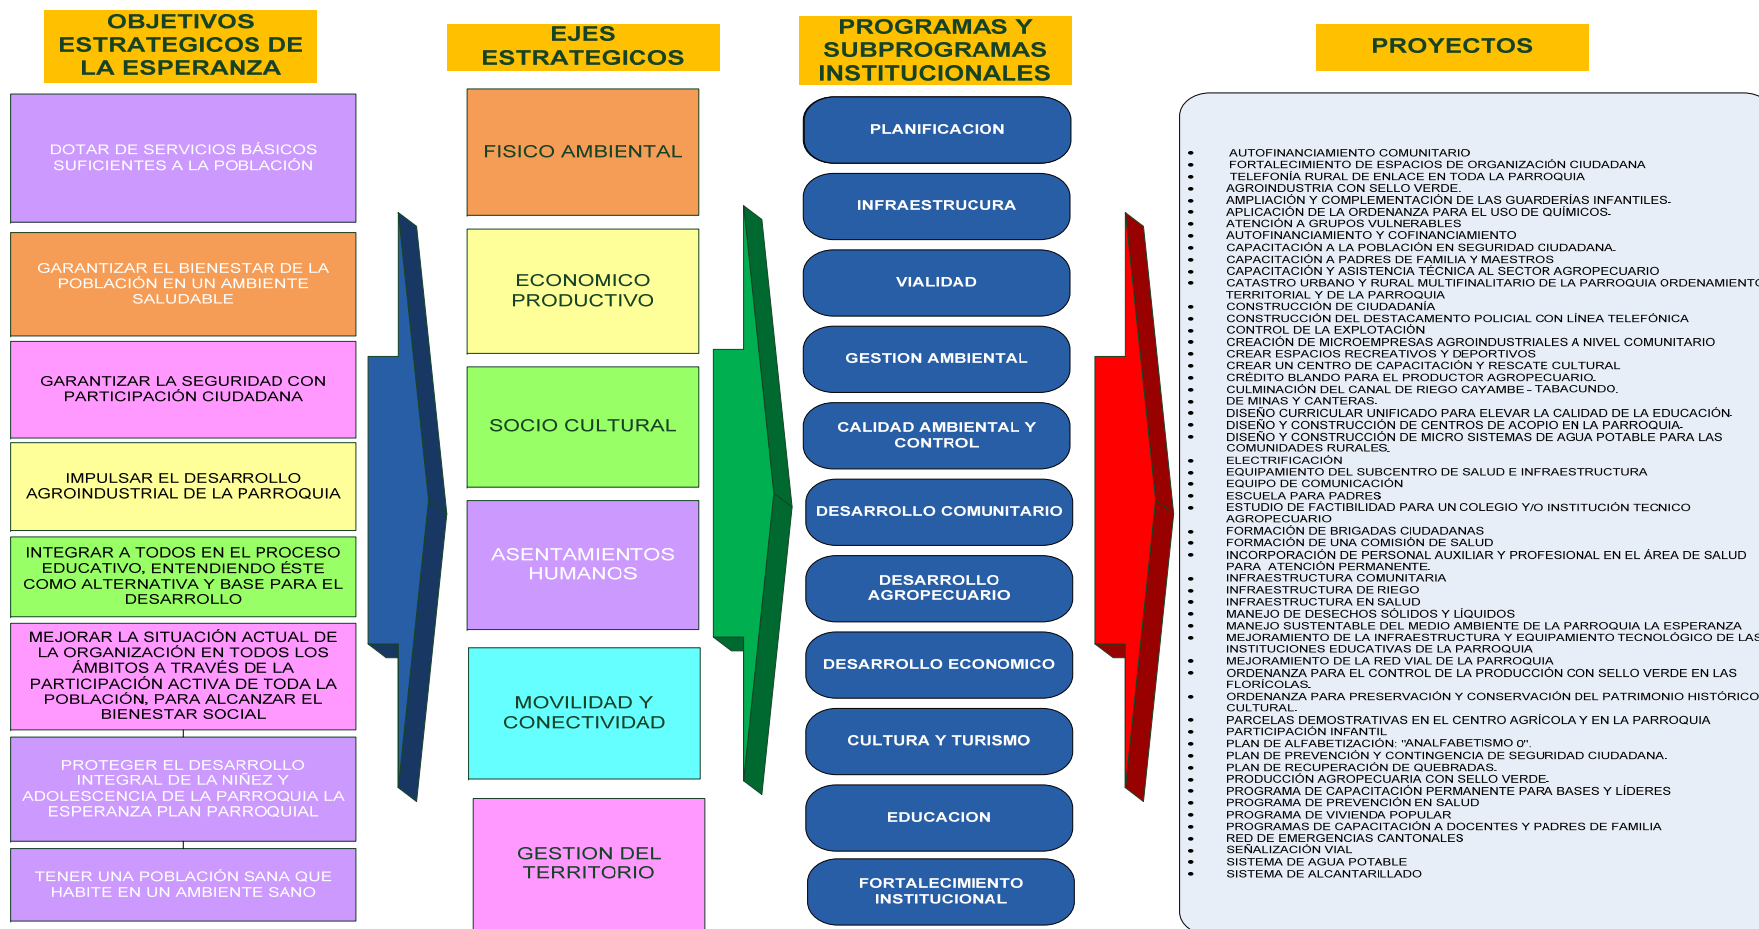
OBJETIVOS ESTRATEGICOS DE LA ESPERANZA

DOTAR DE SERVICIOS BÁSICOS SUFICIENTES A LA POBLACIÓN

GARANTIZAR EL BIENESTAR DE LA POBLACIÓN EN UN AMBIENTE SALUDABLE

GARANTIZAR LA SEGURIDAD CON PARTICIPACIÓN CIUDADANA

IMPULSAR EL DESARROLLO AGROINDUSTRIAL DE LA PARROQUIA

INTEGRAR A TODOS EN EL PROCESO EDUCATIVO, ENTENDIENDO ÉSTE COMO ALTERNATIVA Y BASE PARA EL DESARROLLO

MEJORAR LA SITUACIÓN ACTUAL DE LA ORGANIZACIÓN EN TODOS LOS ÁMBITOS A TRAVÉS DE LA PARTICIPACIÓN ACTIVA DE TODA LA POBLACIÓN, PARA ALCANZAR EL BIENESTAR SOCIAL

PROTEGER EL DESARROLLO INTEGRAL DE LA NIÑEZ Y ADOLESCENCIA DE LA PARROQUIA LA ESPERANZA PLAN PARROQUIAL

TENER UNA POBLACIÓN SANA QUE HABITE EN UN AMBIENTE SANO

EJES ESTRATEGICOS

FISICO AMBIENTAL

ECONOMICO PRODUCTIVO

SOCIO CULTURAL

ASENTAMIENTOS HUMANOS

MOVILIDAD Y CONECTIVIDAD

GESTION DEL TERRITORIO

PROGRAMAS Y SUBPROGRAMAS INSTITUCIONALES

PLANIFICACION

INFRAESTRUCURA

VIALIDAD

GESTION AMBIENTAL

CALIDAD AMBIENTAL Y CONTROL

DESARROLLO COMUNITARIO

DESARROLLO AGROPECUARIO

DESARROLLO ECONOMICO

CULTURA Y TURISMO

EDUCACION

FORTALECIMIENTO INSTITUCIONAL

PROYECTOS

- AUTOFINANCIAMIENTO COMUNITARIO
- FORTALECIMIENTO DE ESPACIOS DE ORGANIZACIÓN CIUDADANA
- TELEFONÍA RURAL DE ENLACE EN TODA LA PARROQUIA
- AGROINDUSTRIA CON SELLO VERDE.
- AMPLIACIÓN Y COMPLEMENTACIÓN DE LAS GUARDERÍAS INFANTILES.
- APLICACIÓN DE LA ORDENANZA PARA EL USO DE QUÍMICOS.
- ATENCIÓN A GRUPOS VULNERABLES
- AUTOFINANCIAMIENTO Y COFINANCIAMIENTO
- CAPACITACIÓN A LA POBLACIÓN EN SEGURIDAD CIUDADANA.
- CAPACITACIÓN A PADRES DE FAMILIA Y MAESTROS
- CAPACITACIÓN Y ASISTENCIA TÉCNICA AL SECTOR AGROPECUARIO
- CATASTRO URBANO Y RURAL MULTIFINALITARIO DE LA PARROQUIA ORDENAMIENTO TERRITORIAL DE LA PARROQUIA
- CONSTRUCCIÓN DE CIUDADANÍA
- CONSTRUCCIÓN DEL DESTACAMENTO POLICIAL CON LÍNEA TELEFÓNICA
- CONTROL DE LA EXPLOTACIÓN
- CREACIÓN DE MICROEMPRESAS AGROINDUSTRIALES A NIVEL COMUNITARIO
- CREAR ESPACIOS RECREATIVOS Y DEPORTIVOS
- CREAR UN CENTRO DE CAPACITACIÓN Y RESCATE CULTURAL
- CRÉDITO BLANDO PARA EL PRODUCTOR AGROPECUARIO.
- CULMINACIÓN DEL CANAL DE RIEGO CAYAMBE – TABACUNDO.
- DE MINAS Y CANTERAS.
- DISEÑO CURRICULAR UNIFICADO PARA ELEVAR LA CALIDAD DE LA EDUCACIÓN.
- DISEÑO Y CONSTRUCCIÓN DE CENTROS DE ACOPIO EN LA PARROQUIA.
- DISEÑO Y CONSTRUCCIÓN DE MICRO SISTEMAS DE AGUA POTABLE PARA LAS COMUNIDADES RURALES.
- ELECTRIFICACIÓN
- EQUIPAMIENTO DEL SUBCENTRO DE SALUD E INFRAESTRUCTURA
- EQUIPO DE COMUNICACIÓN
- ESCUELA PARA PADRES
- ESTUDIO DE FACTIBILIDAD PARA UN COLEGIO Y/O INSTITUCIÓN TECNICO AGROPECUARIO
- FORMACIÓN DE BRIGADAS CIUDADANAS
- FORMACIÓN DE UNA COMISIÓN DE SALUD
- INCORPORACIÓN DE PERSONAL AUXILIAR Y PROFESIONAL EN EL ÁREA DE SALUD PARA ATENCIÓN PERMANENTE.
- INFRAESTRUCTURA COMUNITARIA
- INFRAESTRUCTURA DE RIEGO
- INFRAESTRUCTURA EN SALUD
- MANEJO DE DESECHOS SÓLIDOS Y LÍQUIDOS
- MANEJO SUSTENTABLE DEL MEDIO AMBIENTE DE LA PARROQUIA LA ESPERANZA
- MEJORAMIENTO DE LA INFRAESTRUCTURA Y EQUIPAMIENTO TECNOLÓGICO DE LAS INSTITUCIONES EDUCATIVAS DE LA PARROQUIA
- MEJORAMIENTO DE LA RED VIAL DE LA PARROQUIA
- ORDENANZA PARA EL CONTROL DE LA PRODUCCIÓN CON SELLO VERDE EN LAS FLORÍCOLAS.
- ORDENANZA PARA PRESERVACIÓN Y CONSERVACIÓN DEL PATRIMONIO HISTÓRICO CULTURAL.
- PARCELAS DEMOSTRATIVAS EN EL CENTRO AGRÍCOLA Y EN LA PARROQUIA
- PARTICIPACIÓN INFANTIL
- PLAN DE ALFABETIZACIÓN: "ANALFABETISMO 0".
- PLAN DE PREVENCIÓN Y CONTINGENCIA DE SEGURIDAD CIUDADANA.
- PLAN DE RECUPERACIÓN DE QUEBRADAS.
- PRODUCCIÓN AGROPECUARIA CON SELLO VERDE.
- PROGRAMA DE CAPACITACIÓN PERMANENTE PARA BASES Y LÍDERES
- PROGRAMA DE PREVENCIÓN EN SALUD
- PROGRAMA DE VIVIENDA POPULAR
- PROGRAMAS DE CAPACITACIÓN A DOCENTES Y PADRES DE FAMILIA
- RED DE EMERGENCIAS CANTONALES
- SEÑALIZACIÓN VIAL
- SISTEMA DE AGUA POTABLE
- SISTEMA DE ALCANTARILLADO